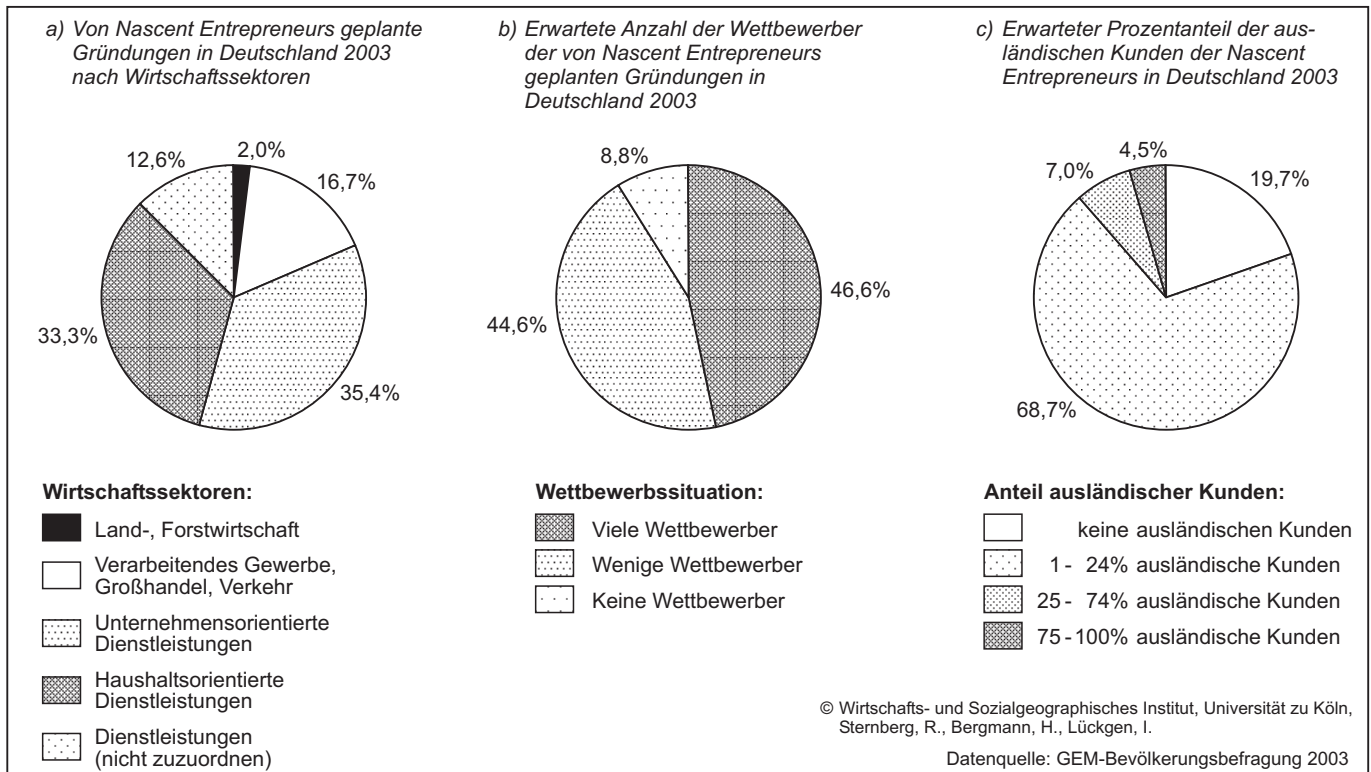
a) Von Nascent Entrepreneurs geplante Gründungen in Deutschland 2003 nach Wirtschaftssektoren

12,6%
2,0%
16,7%
33,3%
35,4%

b) Erwartete Anzahl der Wettbewerber der von Nascent Entrepreneurs geplanten Gründungen in Deutschland 2003

8,8%
46,6%
44,6%

c) Erwarteter Prozentanteil der ausländischen Kunden der Nascent Entrepreneurs in Deutschland 2003

7,0%
4,5%
19,7%
68,7%

Wirtschaftssektoren:
Land-, Forstwirtschaft
Verarbeitendes Gewerbe, Großhandel, Verkehr
Unternehmensorientierte Dienstleistungen
Haushaltsorientierte Dienstleistungen
Dienstleistungen (nicht zuzuordnen)

Wettbewerbssituation:
Viele Wettbewerber
Wenige Wettbewerber
Keine Wettbewerber

Anteil ausländischer Kunden:
keine ausländischen Kunden
1 - 24% ausländische Kunden
25 - 74% ausländische Kunden
75 - 100% ausländische Kunden

© Wirtschafts- und Sozialgeographisches Institut, Universität zu Köln, Sternberg, R., Bergmann, H., Lückgen, I.

Datenquelle: GEM-Bevölkerungsbefragung 2003